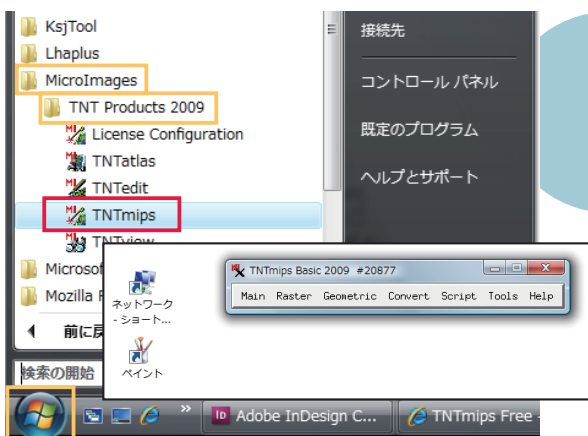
KsjTool
Lhaplus
MicroImages
TNT Products 2009
License Configuration
TNTatlas
TNTedit
TNTmips
TNTview
Microsof
Mozilla F
前に戻
検索の開始

接続先
コントロール パネル
既定のプログラム
ヘルプとサポート

ネットワーク - ショート…
ペイント

TNTmips Basic 2009 #20877
Main Raster Geometric Convert Script Tools Help

Adobe InDesign C...
TNTmips Free